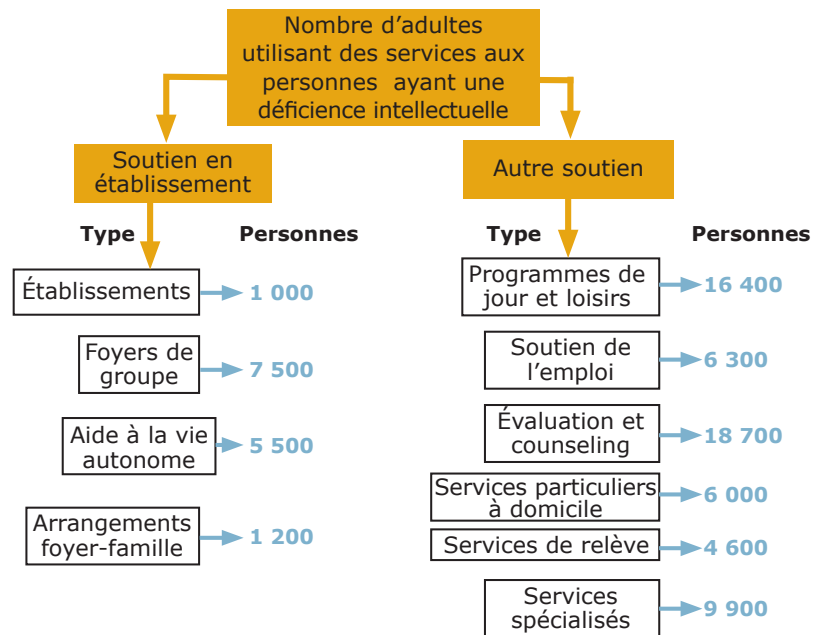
Nombre d’adultes utilisant des services aux personnes ayant une déficience intellectuelle

Soutien en établissement

Type

Personnes

Établissements

1 000

Foyers de groupe

7 500

Aide à la vie autonome

5 500

Arrangements foyer-famille

1 200

Autre soutien

Type

Personnes

Programmes de jour et loisirs

16 400

Soutien de l’emploi

6 300

Évaluation et counseling

18 700

Services particuliers à domicile

6 000

Services de relève

4 600

Services spécialisés

9 900